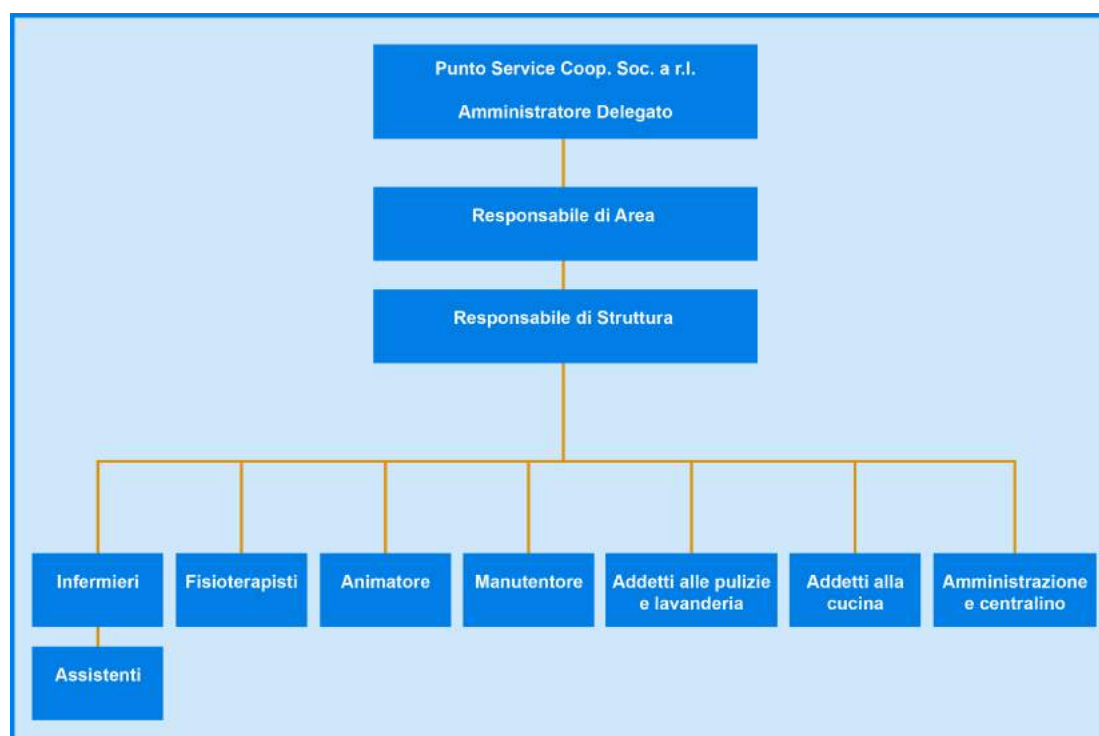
Punto Service Coop. Soc. a r.l.

Amministratore Delegato

Responsabile di Area

Responsabile di Struttura

Infermieri

Fisioterapisti

Animatore

Manutentore

Addetti alle pulizie e lavanderia

Addetti alla cucina

Amministrazione e centralino

Assistenti